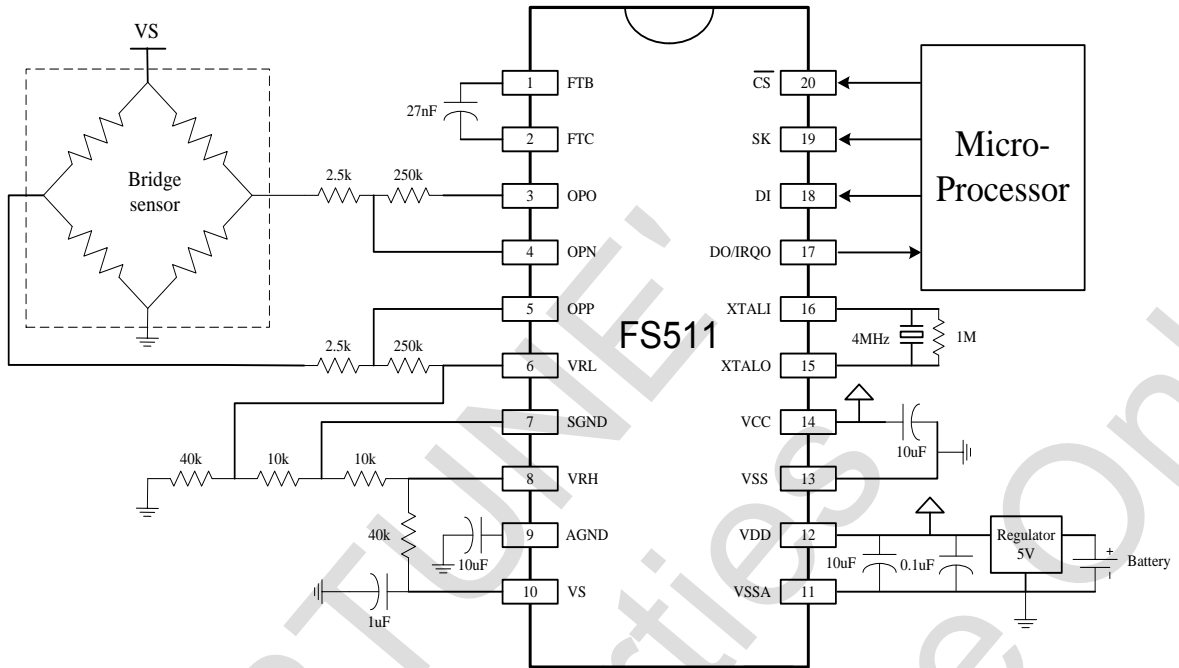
VS

Bridge sensor

2.5k 250k

2.5k 250k

40k 10k 10k

40k

10uF

1uF

27nF

1 FTB
2 FTC
3 OPO
4 OPN
5 OPP
6 VRL
7 SGND
8 VRH
9 AGND
10 VS

FS511

$\overline{CS}$ 20
SK 19
DI 18
DO/IRQO 17
XTALI 16
XTALO 15
VCC 14
VSS 13
VDD 12
VSSA 11

Micro-Processor

4MHz 1M

10uF

10uF 0.1uF

Regulator 5V

+ Battery